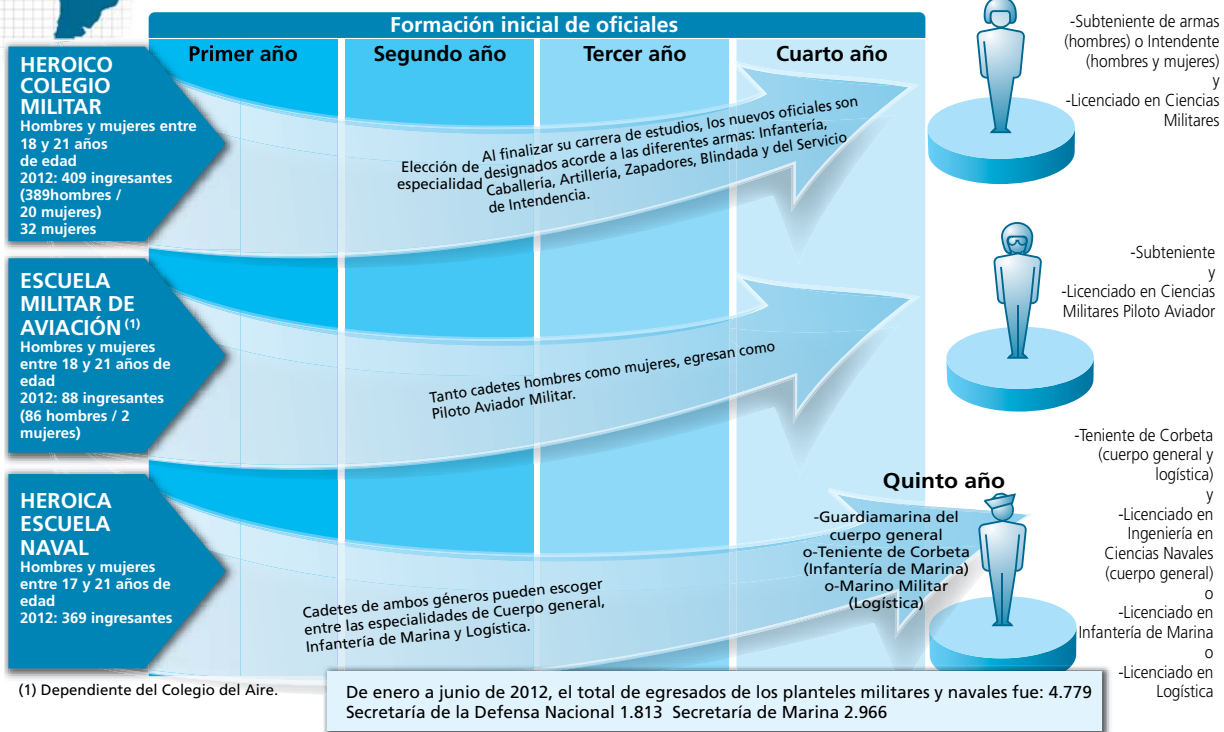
Formación inicial de oficiales

Primer año

Segundo año

Tercer año

Cuarto año

HEROICO COLEGIO MILITAR
Hombres y mujeres entre 18 y 21 años de edad
2012: 409 ingresantes (389hombres / 20 mujeres)
32 mujeres

Elección de especialidad

Al finalizar su carrera de estudios, los nuevos oficiales son designados acorde a las diferentes armas: Infantería, Caballería, Artillería, Zapadores, Blindada y del Servicio de Intendencia.

-Subteniente de armas (hombres) o Intendente (hombres y mujeres)
y
-Licenciado en Ciencias Militares

ESCUELA MILITAR DE AVIACIÓN (1)
Hombres y mujeres entre 18 y 21 años de edad
2012: 88 ingresantes (86 hombres / 2 mujeres)

Tanto cadetes hombres como mujeres, egresan como Piloto Aviador Militar.

-Subteniente
y
-Licenciado en Ciencias Militares Piloto Aviador

HEROICA ESCUELA NAVAL
Hombres y mujeres entre 17 y 21 años de edad
2012: 369 ingresantes

Cadetes de ambos géneros pueden escoger entre las especialidades de Cuerpo general, Infantería de Marina y Logística.

Quinto año

-Guardiamarina del cuerpo general
o-Teniente de Corbeta (Infantería de Marina)
o-Marino Militar (Logística)

-Teniente de Corbeta (cuerpo general y logística)
y
-Licenciado en Ingeniería en Ciencias Navales (cuerpo general)
o
-Licenciado en Infantería de Marina
o
-Licenciado en Logística

(1) Dependiente del Colegio del Aire.

De enero a junio de 2012, el total de egresados de los planteles militares y navales fue: 4.779
Secretaría de la Defensa Nacional 1.813 Secretaría de Marina 2.966